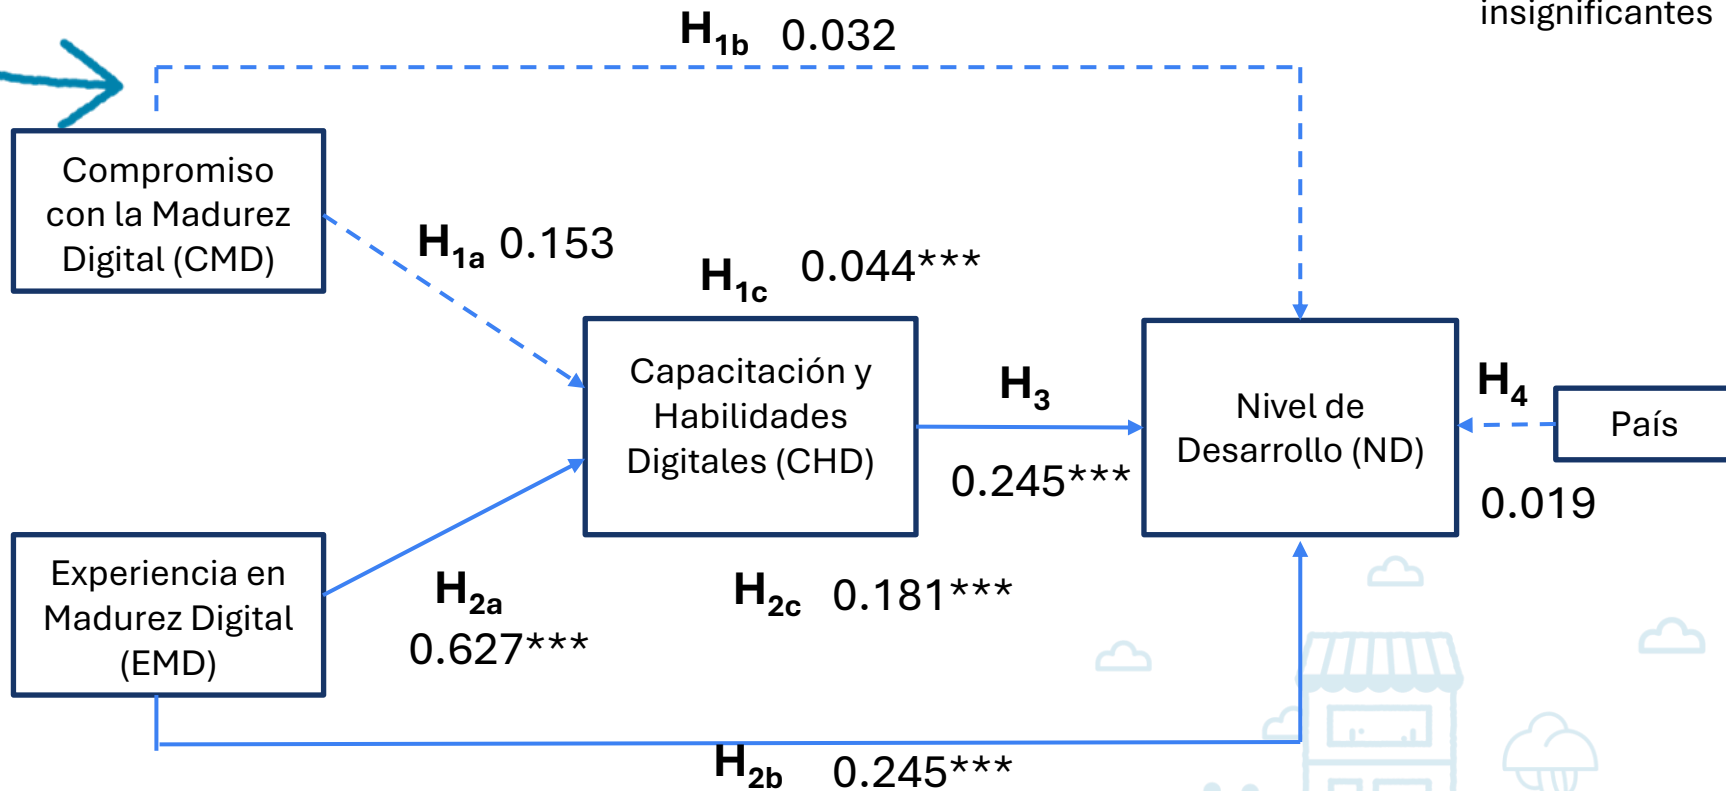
insignificantes

$H_{1b}$ 0.032

Compromiso con la Madurez Digital (CMD)

$H_{1a}$ 0.153

$H_{1c}$ 0.044***

Capacitación y Habilidades Digitales (CHD)

$H_3$

0.245***

Nivel de Desarrollo (ND)

$H_4$

País

0.019

Experiencia en Madurez Digital (EMD)

$H_{2a}$
0.627***

$H_{2c}$ 0.181***

$H_{2b}$ 0.245***